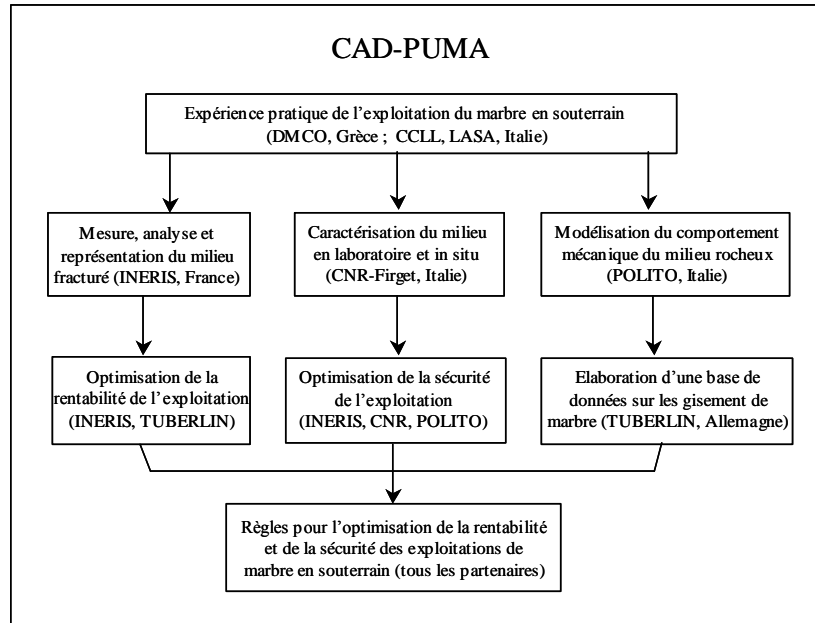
CAD-PUMA

Expérience pratique de l'exploitation du marbre en souterrain (DMCO, Grèce ; CCLL, LASA, Italie)

Mesure, analyse et représentation du milieu fracturé (INERIS, France)

Caractérisation du milieu en laboratoire et in situ (CNR-Firget, Italie)

Modélisation du comportement mécanique du milieu rocheux (POLITO, Italie)

Optimisation de la rentabilité de l'exploitation (INERIS, TUBERLIN)

Optimisation de la sécurité de l'exploitation (INERIS, CNR, POLITO)

Elaboration d'une base de données sur les gisement de marbre (TUBERLIN, Allemagne)

Règles pour l'optimisation de la rentabilité et de la sécurité des exploitations de marbre en souterrain (tous les partenaires)